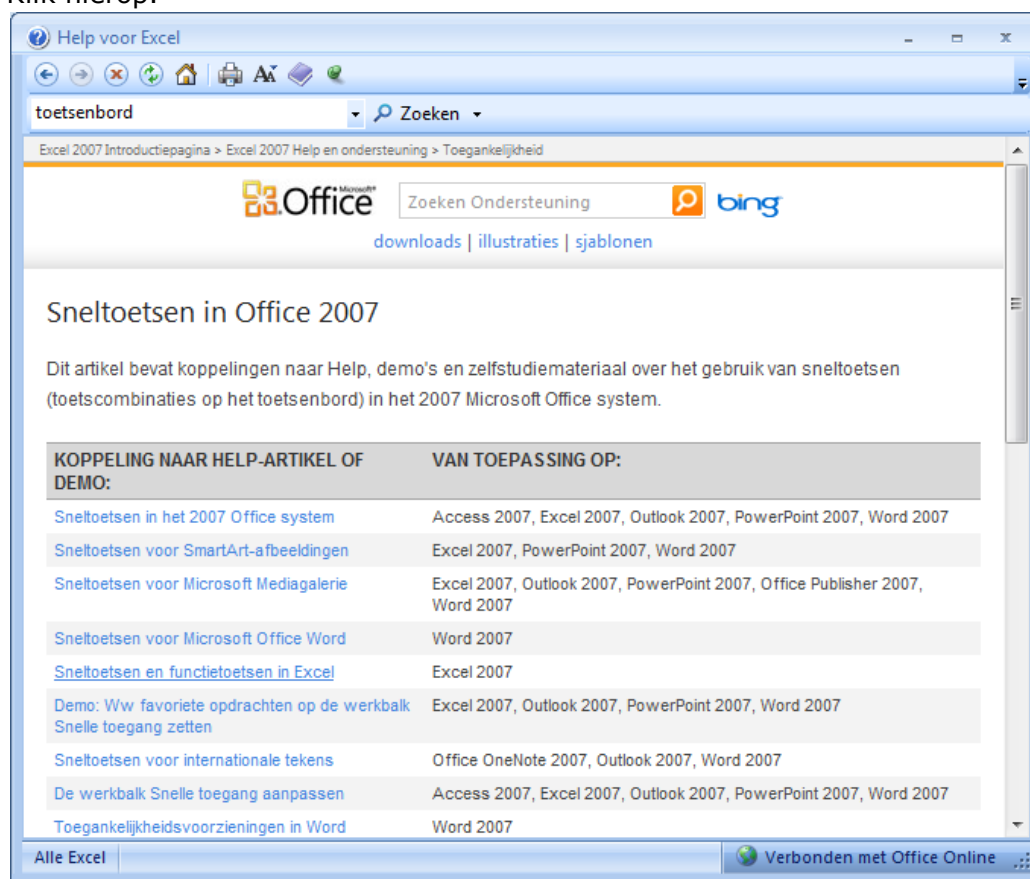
Klik hierop:

Help voor Excel

toetsenbord

Zoeken

Excel 2007 Introductiepagina > Excel 2007 Help en ondersteuning > Toegankelijkheid

Microsoft Office

Zoeken Ondersteuning

bing

downloads | illustraties | sjablonen

Sneltoetsen in Office 2007

Dit artikel bevat koppelingen naar Help, demo's en zelfstudiemateriaal over het gebruik van sneltoetsen (toetscombinaties op het toetsenbord) in het 2007 Microsoft Office system.

| KOPPELING NAAR HELP-ARTIKEL OF DEMO: | VAN TOEPASSING OP: |
|---|---|
| Sneltoetsen in het 2007 Office system | Access 2007, Excel 2007, Outlook 2007, PowerPoint 2007, Word 2007 |
| Sneltoetsen voor SmartArt-afbeeldingen | Excel 2007, PowerPoint 2007, Word 2007 |
| Sneltoetsen voor Microsoft Mediagalerie | Excel 2007, Outlook 2007, PowerPoint 2007, Office Publisher 2007, Word 2007 |
| Sneltoetsen voor Microsoft Office Word | Word 2007 |
| Sneltoetsen en functietoetsen in Excel | Excel 2007 |
| Demo: Ww favoriete opdrachten op de werkbalk Snelle toegang zetten | Excel 2007, Outlook 2007, PowerPoint 2007, Word 2007 |
| Sneltoetsen voor internationale tekens | Office OneNote 2007, Outlook 2007, Word 2007 |
| De werkbalk Snelle toegang aanpassen | Access 2007, Excel 2007, Outlook 2007, PowerPoint 2007, Word 2007 |
| Toegankelijkheidsvoorzieningen in Word | Word 2007 |

Alle Excel

Verbonden met Office Online